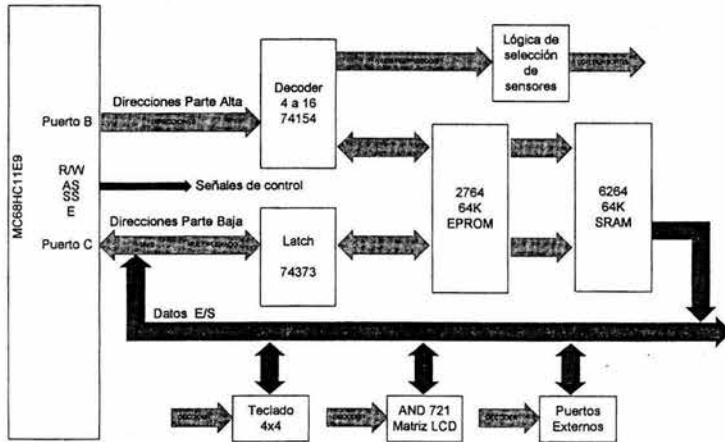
MC68HC11E9

Puerto B

R/W
AS
SS
E

Puerto C

Direcciones Parte Alta

Señales de control

Direcciones Parte Baja

Datos E/S

Decoder
4 a 16
74154

Latch

74373

Lógica de selección de sensores

2764
64K
EPROM

6264
64K
SRAM

Teclado
4x4

AND 721
Matriz LCD

Puertos
Externos